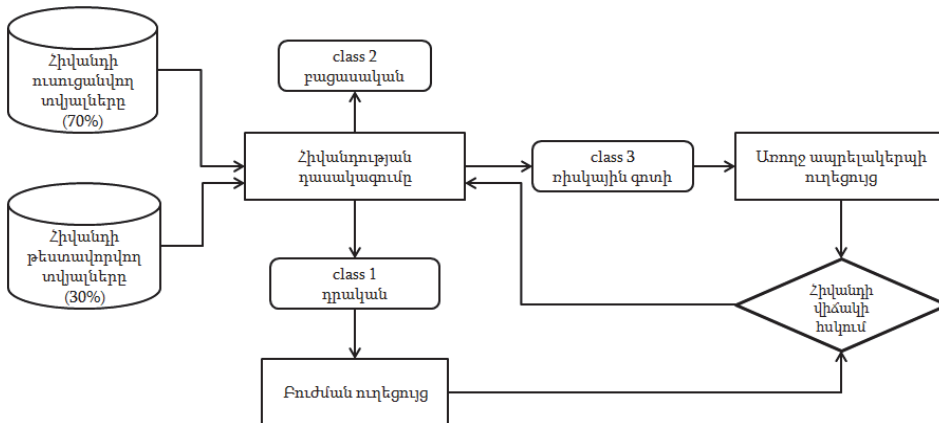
Հիվանդի ուսուցանվող տվյալները (70%)

Հիվանդի թեստավորվող տվյալները (30%)

class 2
բացասական

Հիվանդության դասակարգումը

class 3
ռիսկային գոտի

Առողջ ապրելակերպի ուղեցույց

class 1
դրական

Հիվանդի վիճակի հսկում

Բուժման ուղեցույց